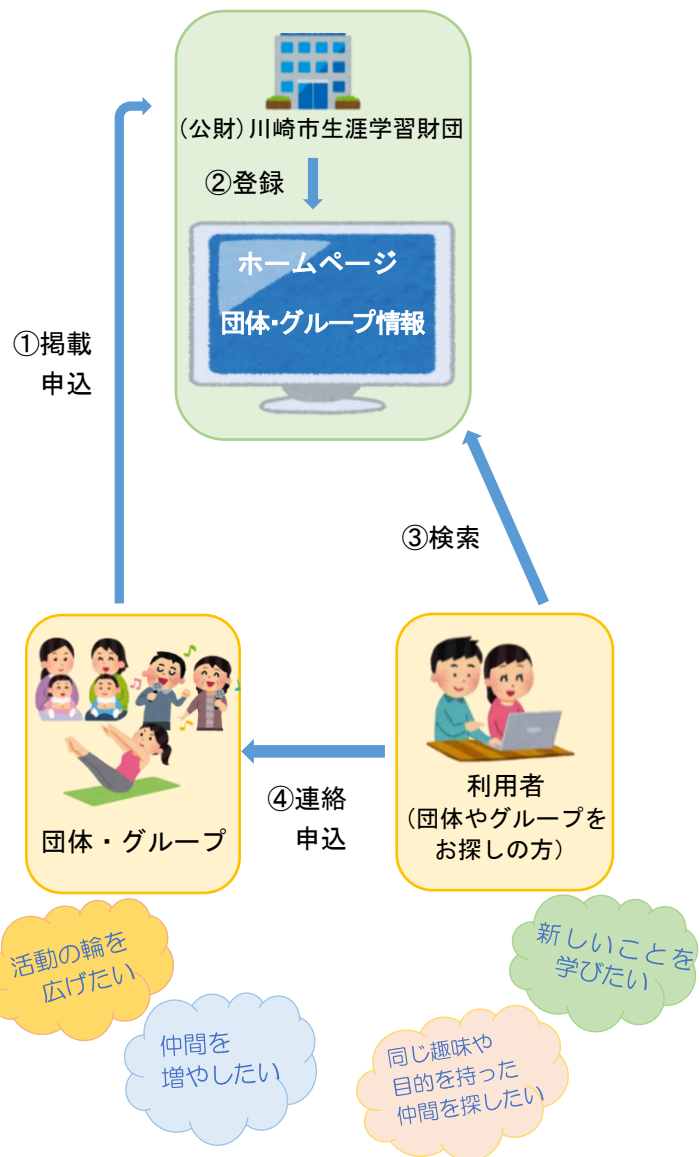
(公財)川崎市生涯学習財団

②登録

ホームページ

団体･グループ情報

①掲載
申込

③検索

団体・グループ

④連絡
申込

利用者
(団体やグループを
お探しの方)

活動の輪を
広げたい

仲間を
増やしたい

同じ趣味や
目的を持った
仲間を探したい

新しいことを
学びたい